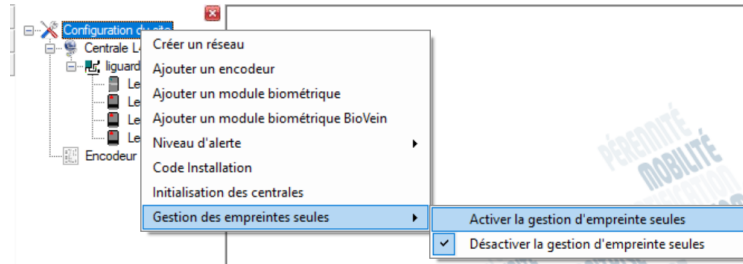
Configuration du site
Centrale L
liguard
Le
Le
Le
Le
Encodeur

Créer un réseau
Ajouter un encodeur
Ajouter un module biométrique
Ajouter un module biométrique BioVein
Niveau d'alerte
Code Installation
Initialisation des centrales
Gestion des empreintes seules

Activer la gestion d'empreinte seules
Désactiver la gestion d'empreinte seules

PÉRENNITÉ
MOBILITÉ